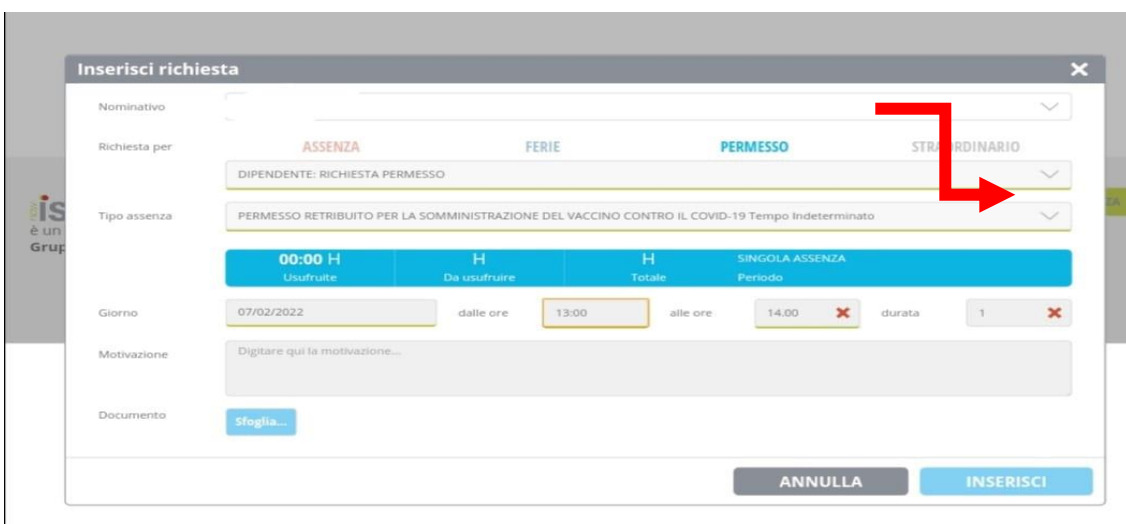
Inserisci richiesta

Nominativo

Richiesta per

ASSENZA

FERIE

PERMESSO

STRA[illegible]RDINARIO

DIPENDENTE: RICHIESTA PERMESSO

Tipo assenza

PERMESSO RETRIBUITO PER LA SOMMINISTRAZIONE DEL VACCINO CONTRO IL COVID-19 Tempo Indeterminato

00:00 H
Usufruite

H
Da usufruire

H
Totale

SINGOLA ASSENZA
Periodo

Giorno

07/02/2022

dalle ore

13:00

alle ore

14.00

durata

1

Motivazione

Digitare qui la motivazione...

Documento

Sfoglia...

ANNULLA

INSERISCI

is
è un
Grup